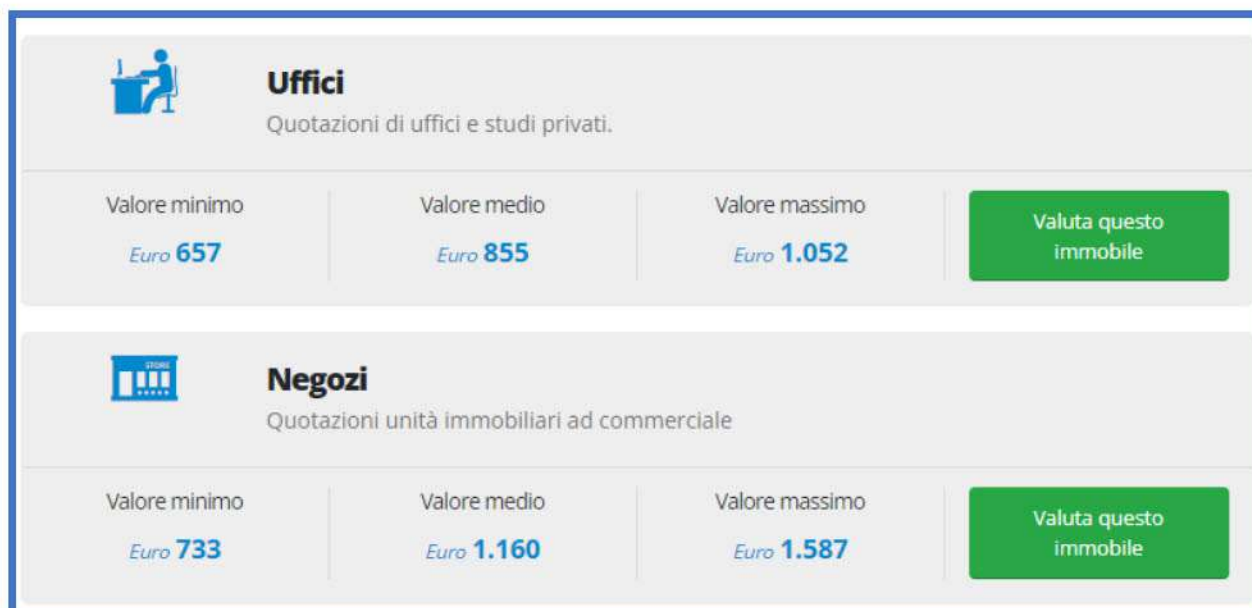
Uffici
Quotazioni di uffici e studi privati.

Valore minimo
Euro 657

Valore medio
Euro 855

Valore massimo
Euro 1.052

Valuta questo immobile

STORE

Negozi
Quotazioni unità immobiliari ad commerciale

Valore minimo
Euro 733

Valore medio
Euro 1.160

Valore massimo
Euro 1.587

Valuta questo immobile